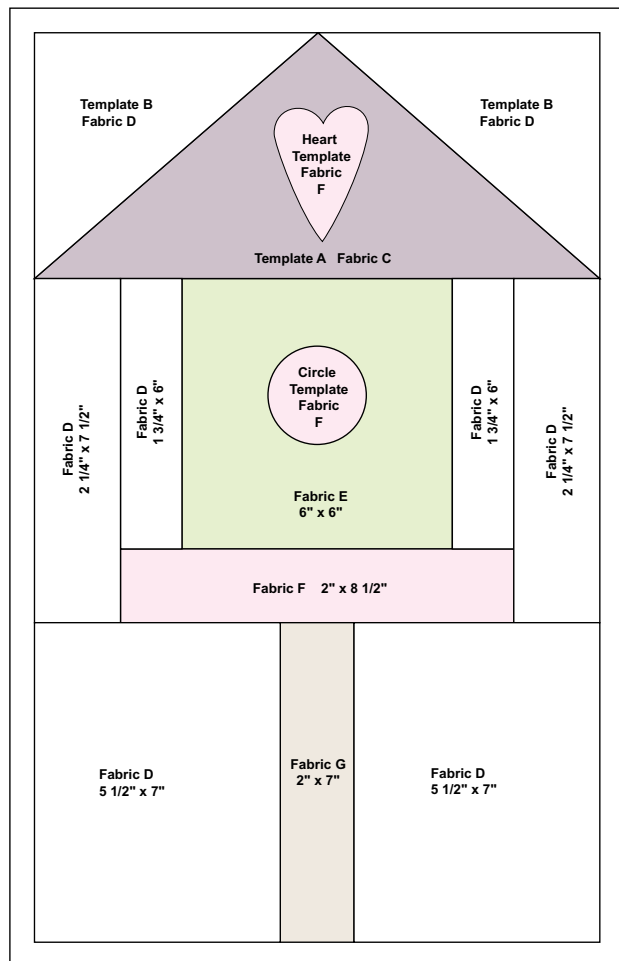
Template B
Fabric D

Heart
Template
Fabric
F

Template B
Fabric D

Template A Fabric C

Fabric D
2 1/4" x 7 1/2"

Fabric D
1 3/4" x 6"

Circle
Template
Fabric
F

Fabric E
6" x 6"

Fabric D
1 3/4" x 6"

Fabric D
2 1/4" x 7 1/2"

Fabric F 2" x 8 1/2"

Fabric D
5 1/2" x 7"

Fabric G
2" x 7"

Fabric D
5 1/2" x 7"